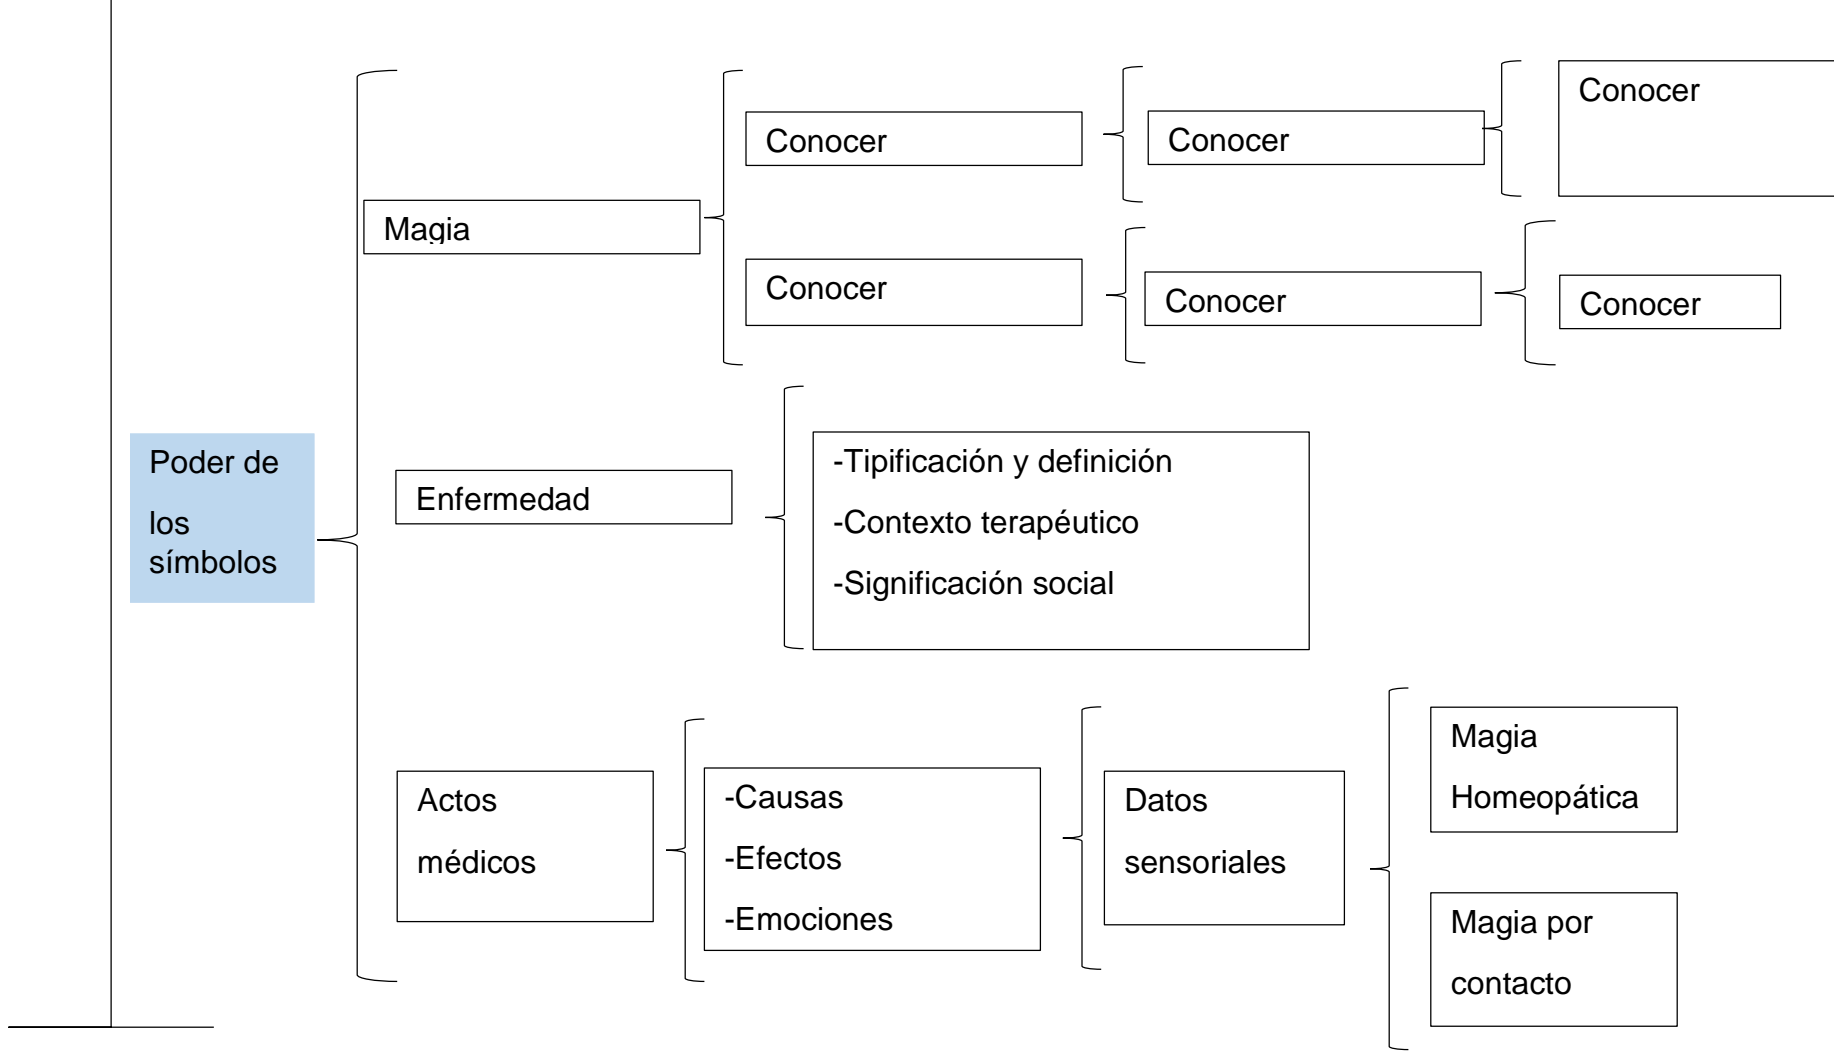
Poder de

los símbolos

Magia

Conocer

Conocer

Conocer

Conocer

Conocer

Conocer

Enfermedad

-Tipificación y definición

-Contexto terapéutico

-Significación social

Actos

médicos

-Causas

-Efectos

-Emociones

Datos

sensoriales

Magia

Homeopática

Magia por

contacto